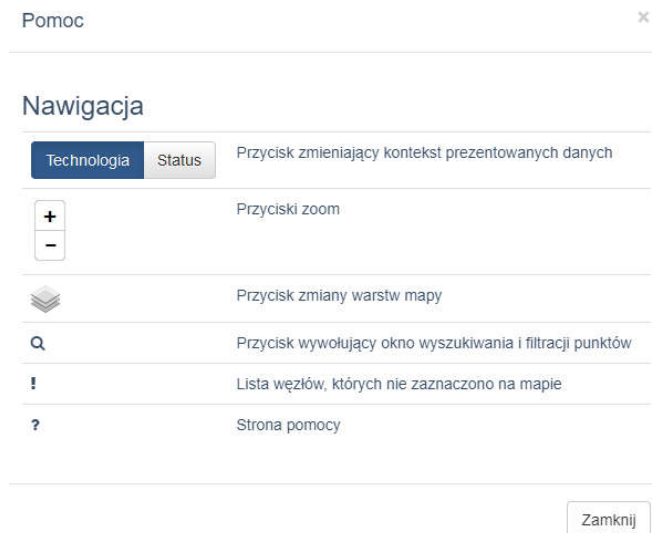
Pomoc

×

Nawigacja

| | |
|---|---|
| Technologia Status | Przycisk zmieniający kontekst prezentowanych danych |
| + − | Przyciski zoom |
| | Przycisk zmiany warstw mapy |
| Q | Przycisk wywołujący okno wyszukiwania i filtracji punktów |
| ! | Lista węzłów, których nie zaznaczono na mapie |
| ? | Strona pomocy |

Zamknij